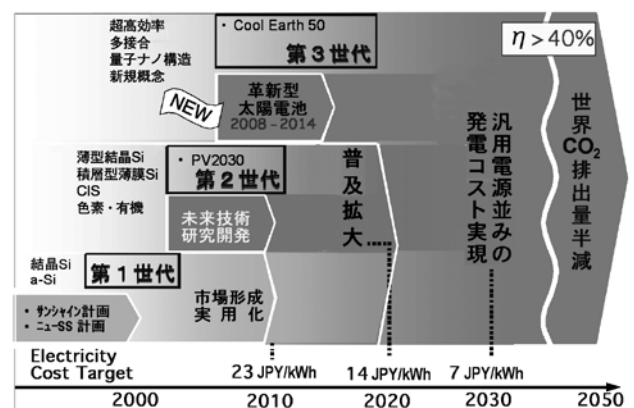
超高効率
多接合
量子ナノ構造
新規概念

• Cool Earth 50
第３世代

$\eta > 40\%$

NEW

革新型
太陽電池
2008 - 2014

薄型結晶Si
積層型薄膜Si
CIS
色素・有機

• PV2030
第２世代

未来技術
研究開発

普及拡大……

汎用電源並みの発電コスト実現

世界$CO_2$排出量半減

結晶Si
a-Si

第１世代

• サンシャイン計画
• ニューSS 計画

市場形成
実用化

Electricity
Cost Target

23 JPY/kWh

14 JPY/kWh

7 JPY/kWh

2000

2010

2020

2030

2050